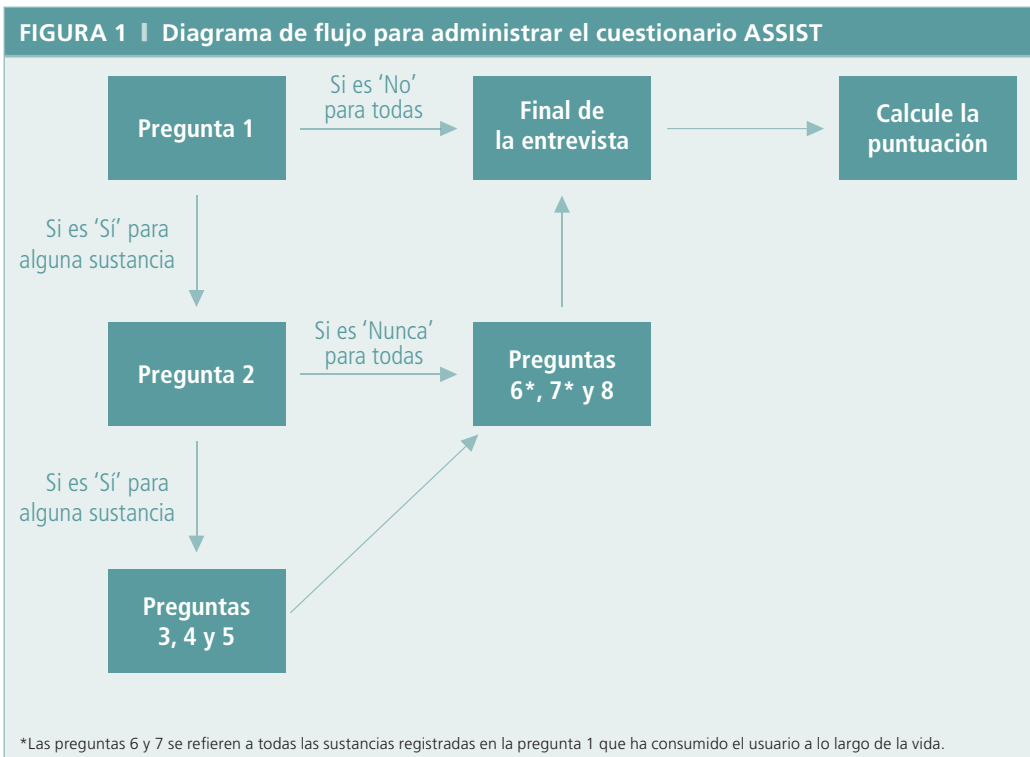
FIGURA 1 I Diagrama de flujo para administrar el cuestionario ASSIST

Pregunta 1

Si es 'No' para todas

Final de la entrevista

Calcule la puntuación

Si es 'Sí' para alguna sustancia

Pregunta 2

Si es 'Nunca' para todas

Preguntas 6*, 7* y 8

Si es 'Sí' para alguna sustancia

Preguntas 3, 4 y 5

*Las preguntas 6 y 7 se refieren a todas las sustancias registradas en la pregunta 1 que ha consumido el usuario a lo largo de la vida.